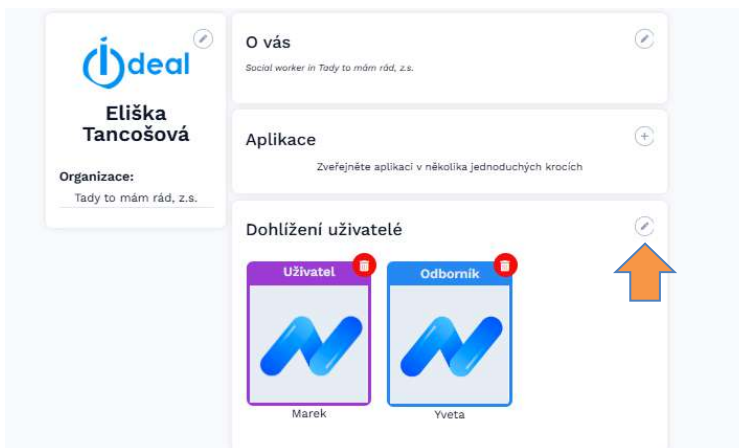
ideal

Eliška Tancošová

Organizace:
Tady to mám rád, z.s.

O vás
Social worker in Tady to mám rád, z.s.

Aplikace
Zveřejněte aplikaci v několika jednoduchých krocích

Dohlížení uživatelé

Uživatel
Marek

Odborník
Yveta